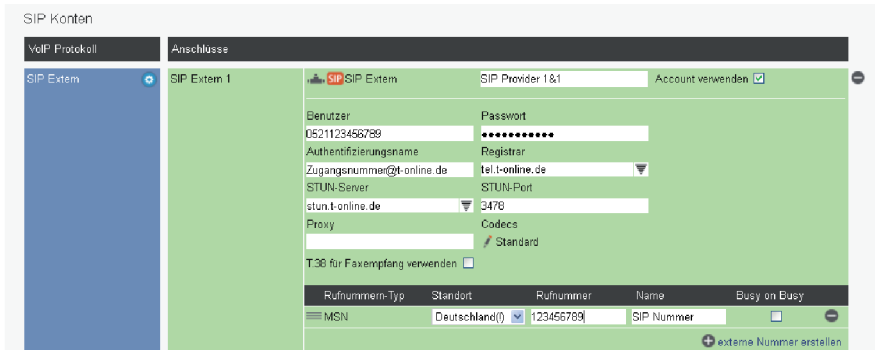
SIP Konten

VoIP Protokoll

Anschlüsse

SIP Extern

SIP Extern 1

SIP SIP Extern

SIP Provider 1&1

Account verwenden ☑

Benutzer

0521123456789

Passwort

●●●●●●●●●●●

Authentifizierungsname

Zugangsnummer@t-online.de

Registrar

tel.t-online.de

STUN-Server

stun.t-online.de

STUN-Port

3478

Proxy

Codecs

Standard

T.38 für Faxempfang verwenden ☐

| Rufnummern-Typ | Standort | Rufnummer | Name | Busy on Busy |
|---|---|---|---|---|
| MSN | Deutschland(I) | 123456789 | SIP Nummer | ☐ |

externe Nummer erstellen